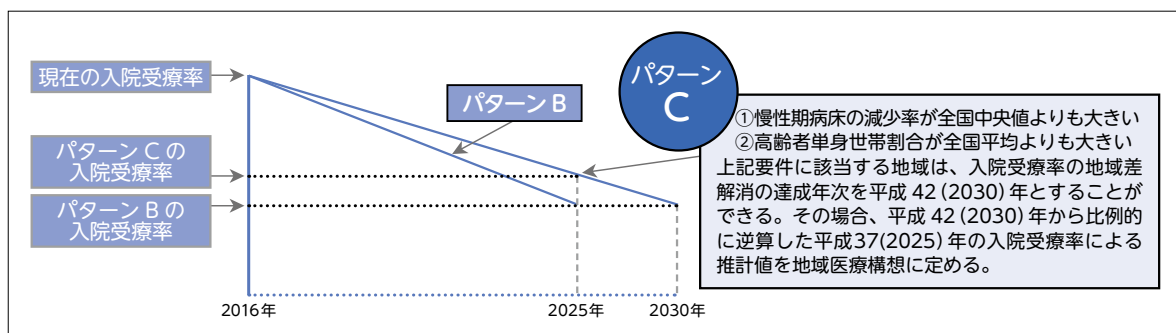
現在の入院受療率

パターン B

パターン C

パターン C の入院受療率

パターン B の入院受療率

①慢性期病床の減少率が全国中央値よりも大きい
②高齢者単身世帯割合が全国平均よりも大きい
上記要件に該当する地域は、入院受療率の地域差解消の達成年次を平成 42 (2030) 年とすることができる。その場合、平成 42 (2030) 年から比例的に逆算した平成37(2025) 年の入院受療率による推計値を地域医療構想に定める。

2016年

2025年

2030年